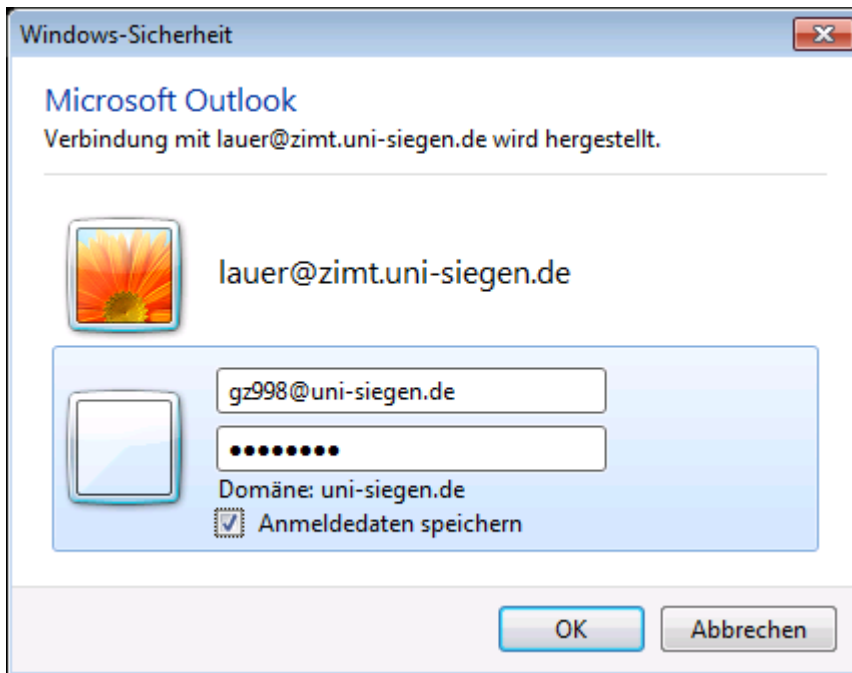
Windows-Sicherheit

Microsoft Outlook
Verbindung mit lauer@zimt.uni-siegen.de wird hergestellt.

lauer@zimt.uni-siegen.de

gz998@uni-siegen.de
••••••••
Domäne: uni-siegen.de
☑ Anmeldedaten speichern

OK
Abbrechen